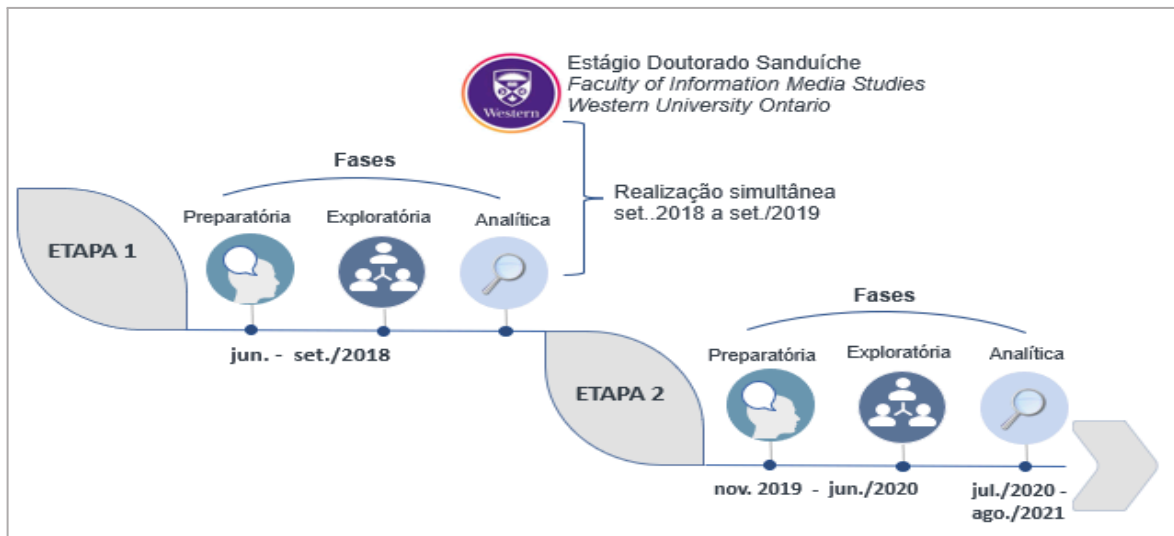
Western

Estágio Doutorado Sanduíche
*Faculty of Information Media Studies*
*Western University Ontario*

Fases

ETAPA 1

Preparatória Exploratória Analítica

Realização simultânea
set..2018 a set./2019

jun. - set./2018

Fases

ETAPA 2

Preparatória Exploratória Analítica

nov. 2019 - jun./2020

jul./2020 - ago./2021